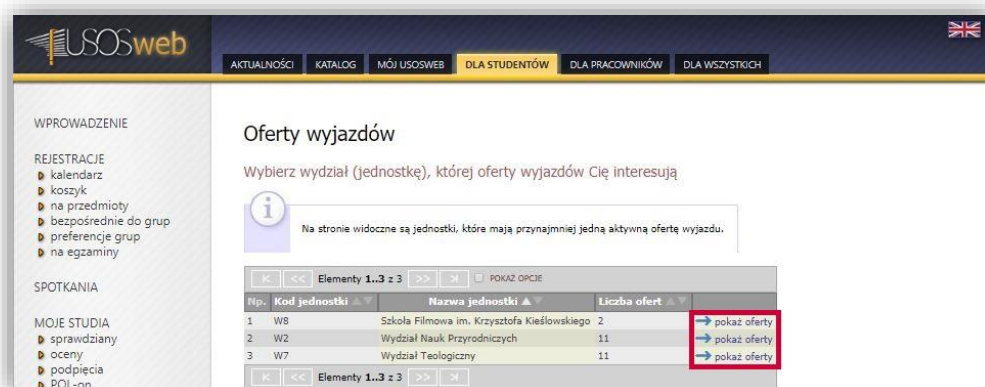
USOSweb

AKTUALNOŚCI KATALOG MÓJ USOSWEB DLA STUDENTÓW DLA PRACOWNIKÓW DLA WSZYSTKICH

WPROWADZENIE

REJESTRACJE
kalendarz
koszyk
na przedmioty
bezpośrednie do grup
preferencje grup
na egzaminy

SPOTKANIA

MOJE STUDIA
sprawdziany
oceny
podpięcia
POL-on

Oferty wyjazdów

Wybierz wydział (jednostkę), której oferty wyjazdów Cię interesują

Na stronie widoczne są jednostki, które mają przynajmniej jedną aktywną ofertę wyjazdu.

K << Elementy 1..3 z 3 >> >| POKAŻ OPCJE

| Np. | Kod jednostki | Nazwa jednostki | Liczba ofert | |
|---|---|---|---|---|
| 1 | W8 | Szkoła Filmowa im. Krzysztofa Kieślowskiego | 2 | pokaż oferty |
| 2 | W2 | Wydział Nauk Przyrodniczych | 11 | pokaż oferty |
| 3 | W7 | Wydział Teologiczny | 11 | pokaż oferty |

K << Elementy 1..3 z 3 >> >|